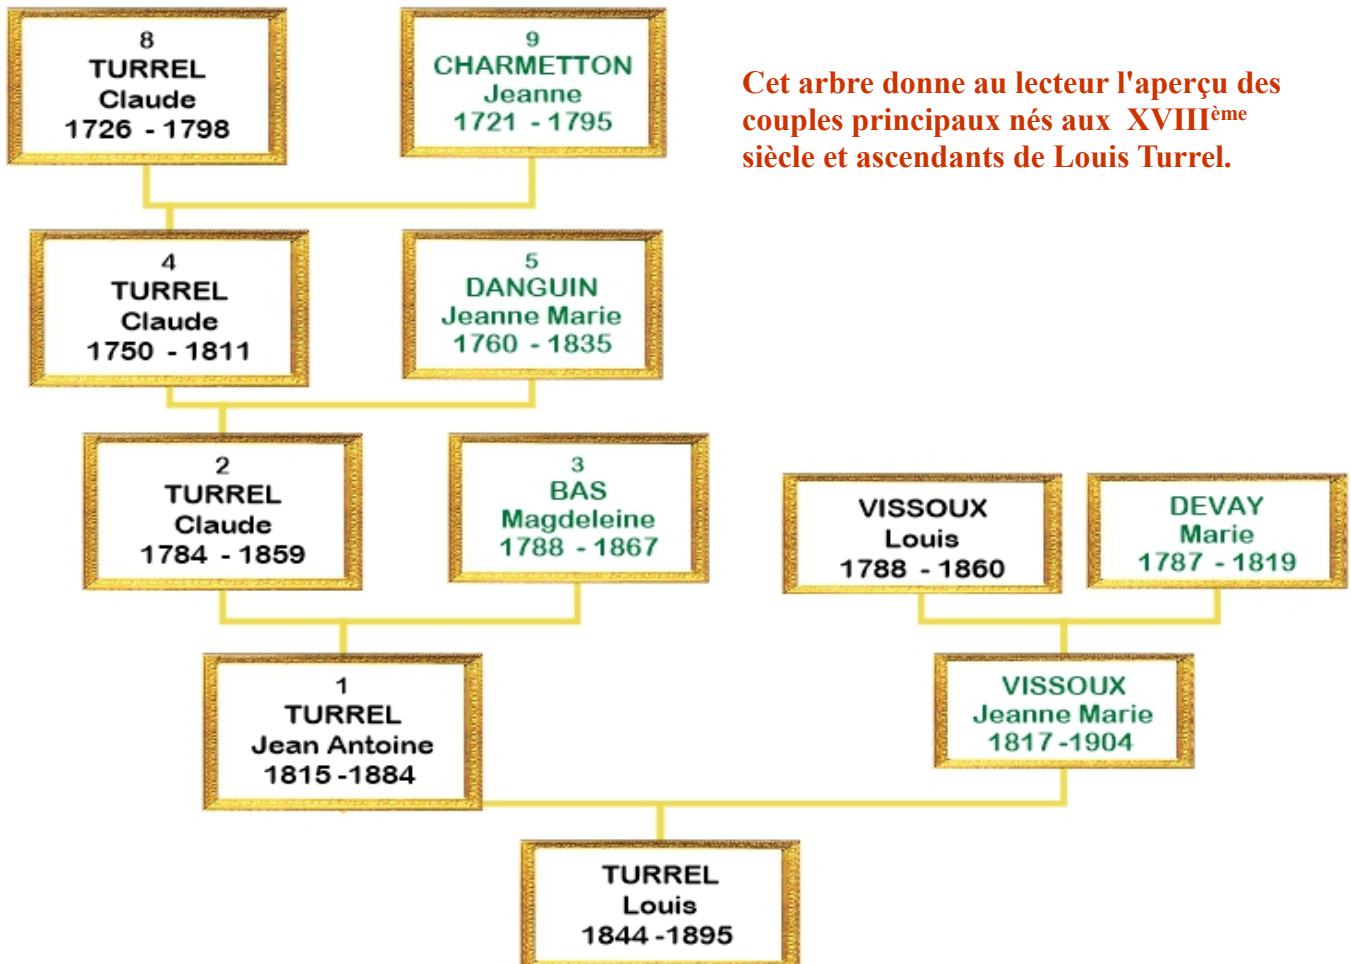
8
TURREL
Claude
1726 - 1798

9
CHARMETTON
Jeanne
1721 - 1795

Cet arbre donne au lecteur l'aperçu des couples principaux nés aux XVIII$^{ème}$ siècle et ascendants de Louis Turrel.

4
TURREL
Claude
1750 - 1811

5
DANGUIN
Jeanne Marie
1760 - 1835

2
TURREL
Claude
1784 - 1859

3
BAS
Magdeleine
1788 - 1867

VISSOUX
Louis
1788 - 1860

DEVAY
Marie
1787 - 1819

1
TURREL
Jean Antoine
1815 -1884

VISSOUX
Jeanne Marie
1817 -1904

TURREL
Louis
1844 -1895